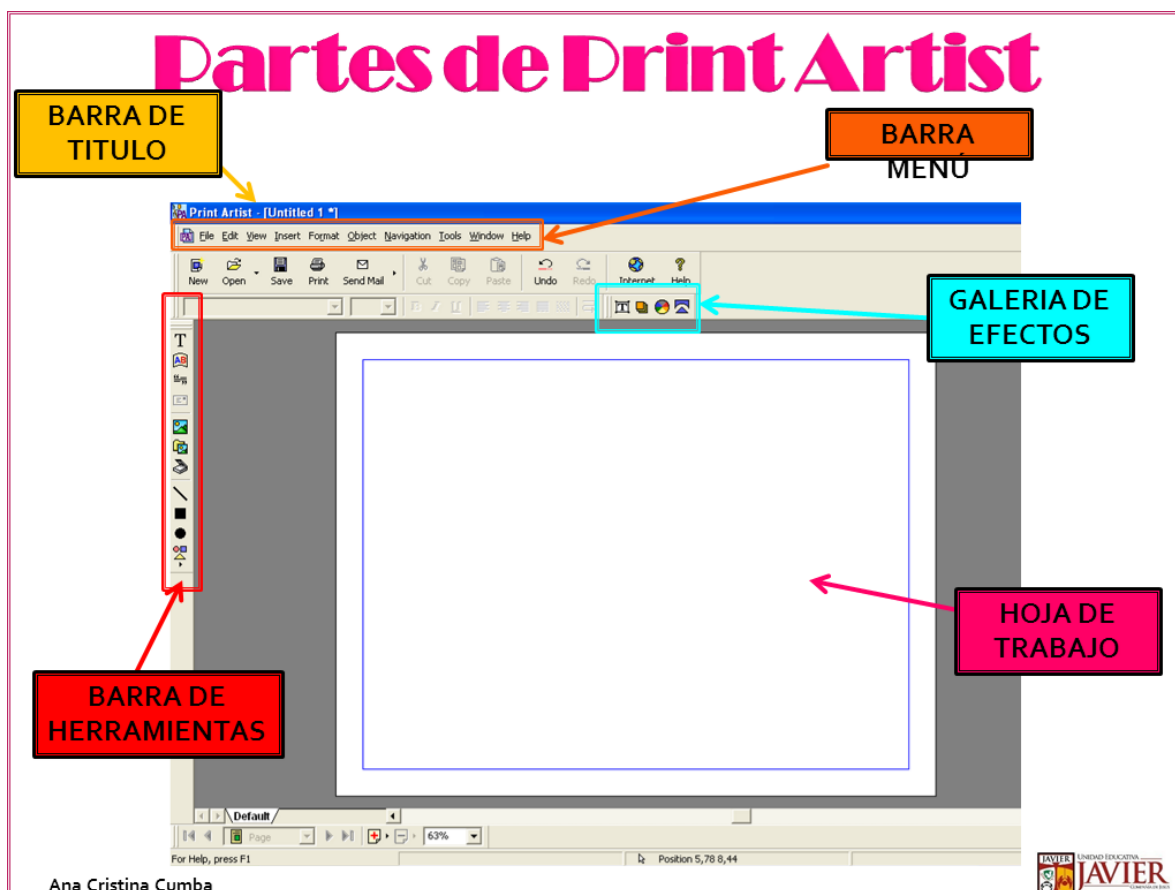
Partes de Print Artist

BARRA DE TITULO

BARRA MENÚ

Print Artist - [Untitled 1 *]

File Edit View Insert Format Object Navigation Tools Window Help

New Open Save Print Send Mail Cut Copy Paste Undo Redo Internet Help

GALERIA DE EFECTOS

T

HOJA DE TRABAJO

BARRA DE HERRAMIENTAS

Default

Page 63%

For Help, press F1

Position 5,78 8,44

Ana Cristina Cumba

JAVIER UNIDAD EDUCATIVA JAVIER COMPAÑÍA DE JESÚS